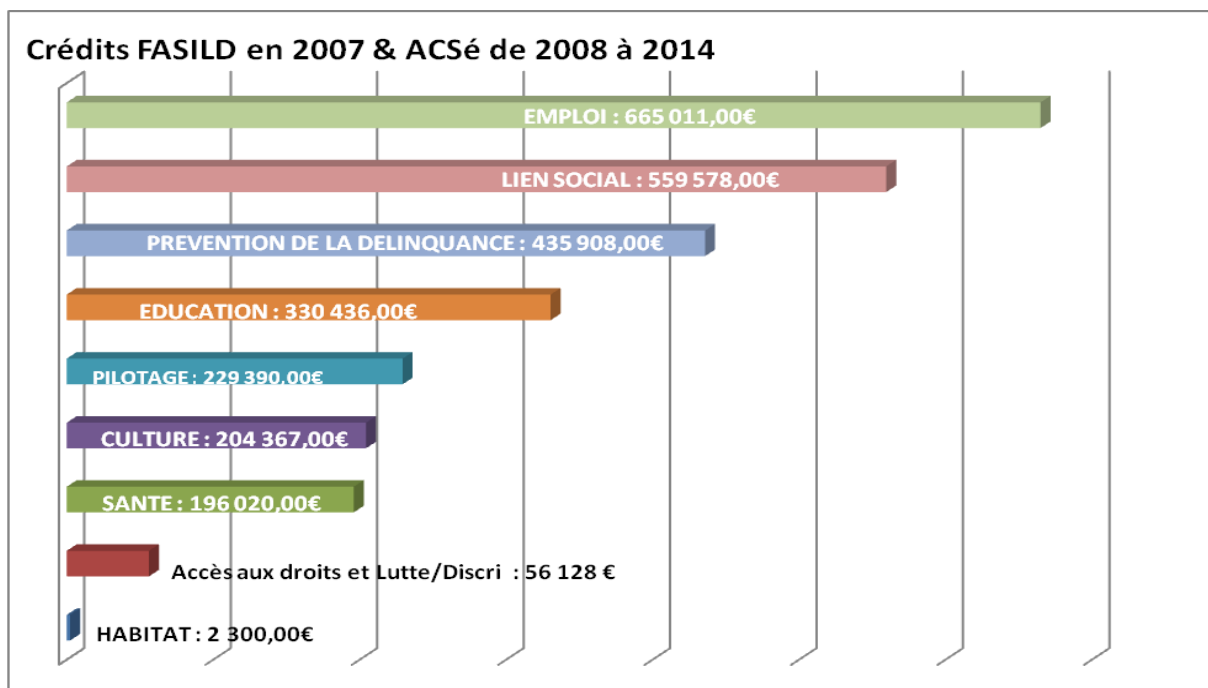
Crédits FASILD en 2007 & ACSé de 2008 à 2014

EMPLOI : 665 011,00€

LIEN SOCIAL : 559 578,00€

PREVENTION DE LA DELINQUANCE : 435 908,00€

EDUCATION : 330 436,00€

PILOTAGE : 229 390,00€

CULTURE : 204 367,00€

SANTE : 196 020,00€

Accès aux droits et Lutte/Discri : 56 128 €

HABITAT : 2 300,00€